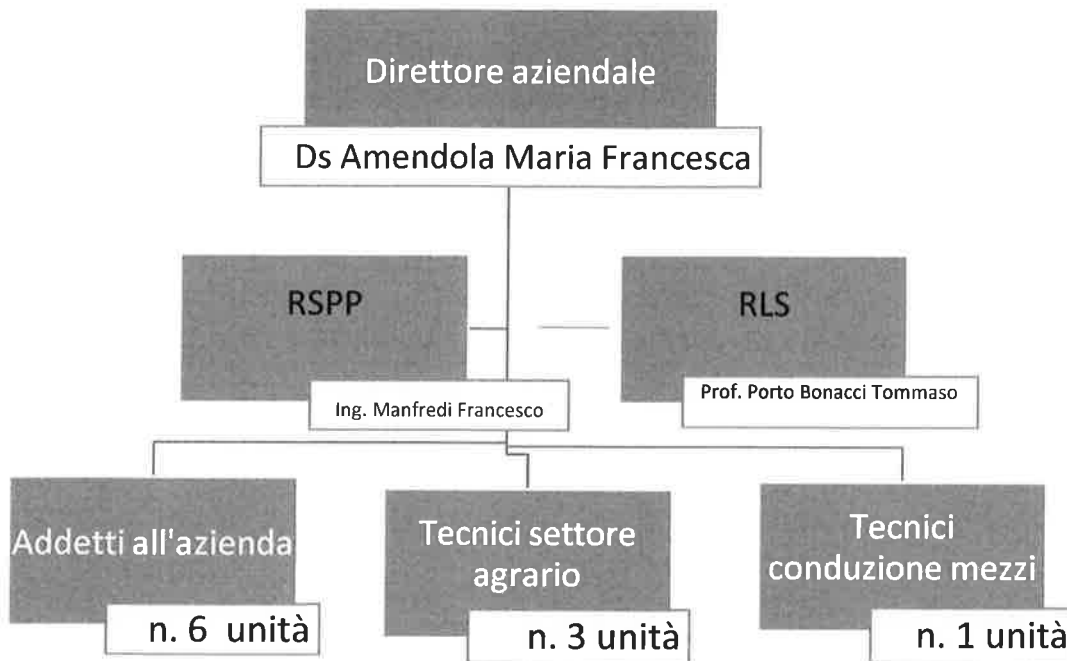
Direttore aziendale

Ds Amendola Maria Francesca

RSPP

Ing. Manfredi Francesco

RLS

Prof. Porto Bonacci Tommaso

Addetti all'azienda

n. 6 unità

Tecnici settore agrario

n. 3 unità

Tecnici conduzione mezzi

n. 1 unità